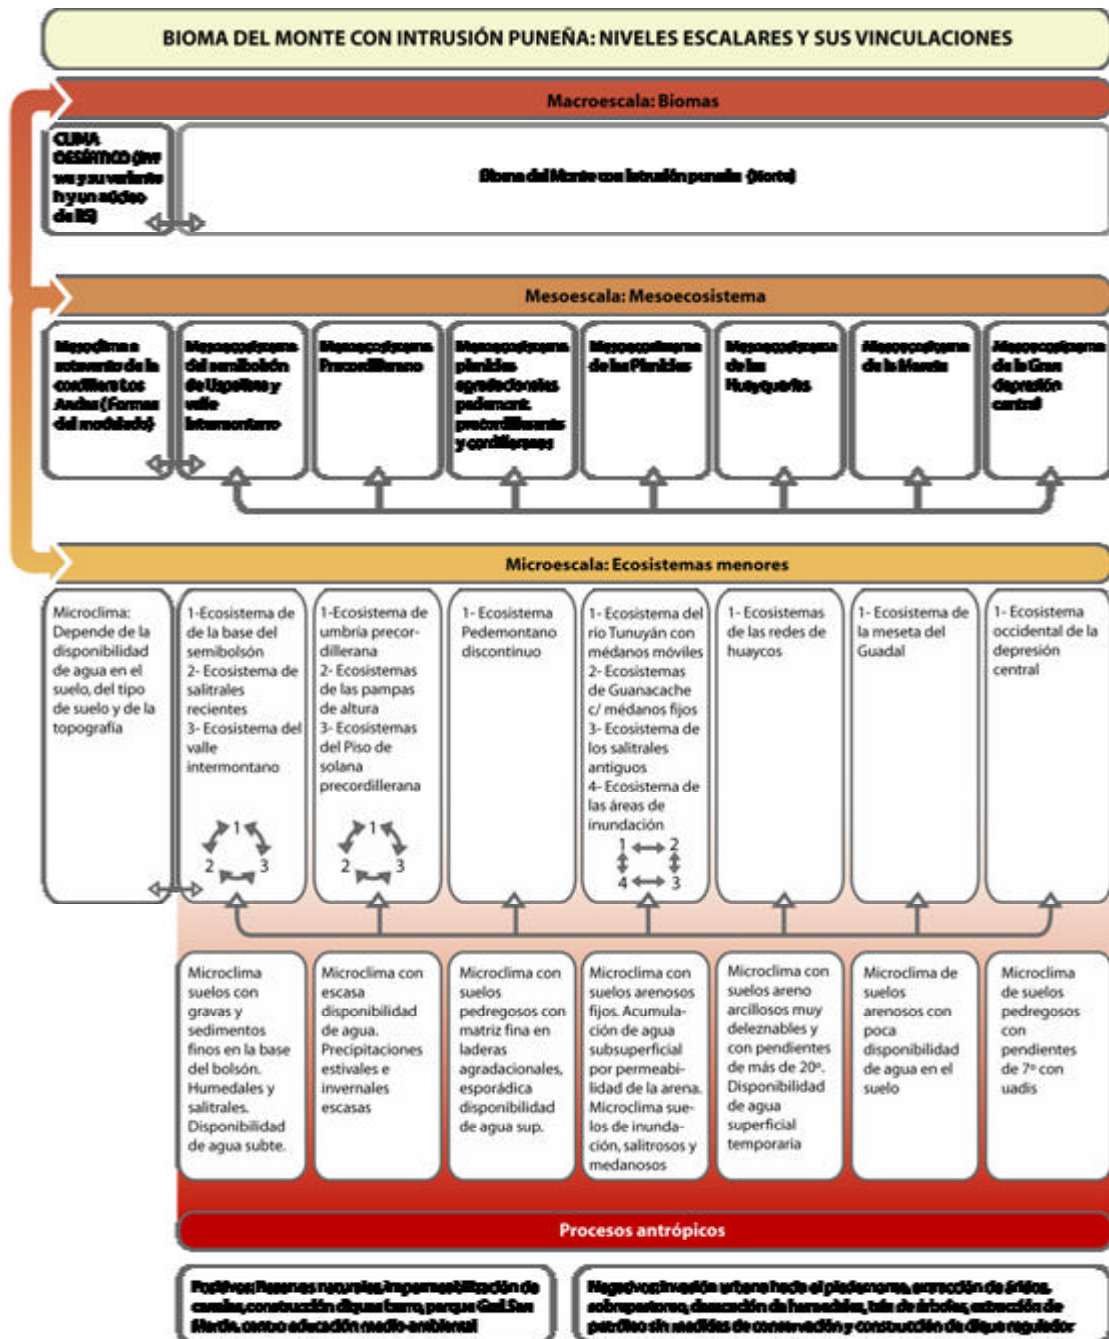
BIOMA DEL MONTE CON INTRUSIÓN PUNEÑA: NIVELES ESCALARES Y SUS VINCULACIONES

Macroescala: Biomas

CLIMA DESÉRTICO (BW we y su variante h y un núcleo de BS)

Bioma del Monte con intrusión puneña (Norte)

Mesoescala: Mesoecosistema

Mesoclima a sotavento de la cordillera los Andes (Formas del modelado)

Mesoecosistema del semibolsón de Uspallata y valle intermontano

Mesoecosistema Precordillerano

Mesoecosistema planicies agradacionales pedemont. precordillerano y cordilleranas

Mesoecosistema de las Planicies

Mesoecosistema de las Huayquerías

Mesoecosistema de la Meseta

Mesoecosistema de la Gran depresión central

Microescala: Ecosistemas menores

Microclima: Depende de la disponibilidad de agua en el suelo, del tipo de suelo y de la topografía

1-Ecosistema de de la base del semibolsón
2- Ecosistema de salitrales recientes
3- Ecosistema del valle intermontano

1-Ecosistema de umbría precordillerana
2- Ecosistemas de las pampas de altura
3- Ecosistemas del Piso de solana precordillerana

1- Ecosistema Pedemontano discontinuo

1- Ecosistema del río Tunuyán con médanos móviles
2- Ecosistemas de Guanacache c/ médanos fijos
3- Ecosistema de los salitrales antiguos
4- Ecosistema de las áreas de inundación

1- Ecosistemas de las redes de huaycos

1- Ecosistema de la meseta del Guadal

1- Ecosistema occidental de la depresión central

1 2 3

1 2 3

1 2 4 3

Microclima suelos con gravas y sedimentos finos en la base del bolsón. Humedales y salitrales. Disponibilidad de agua subte.

Microclima con escasa disponibilidad de agua. Precipitaciones estivales e invernales escasas

Microclima con suelos pedregosos con matriz fina en laderas agradacionales, esporádica disponibilidad de agua sup.

Microclima con suelos arenosos fijos. Acumulación de agua subsuperficial por permeabilidad de la arena. Microclima suelos de inundación, salitrosos y medanosos

Microclima con suelos areno arcillosos muy deleznables y con pendientes de más de 20º. Disponibilidad de agua superficial temporaria

Microclima de suelos arenosos con poca disponibilidad de agua en el suelo

Microclima de suelos pedregosos con pendientes de 7º con uadis

Procesos antrópicos

Positivos: Reservas naturales, impermeabilización de canales, construcción dique Carrizal, parque Gral. San Martín, centro educación medio-ambiental

Negativos: Invasión urbana hacia el piedemonte, extracción de áridos, sobrepastoreo, disecación de humedales, tala de árboles, extracción de petróleo sin medidas de conservación y construcción de dique regulador